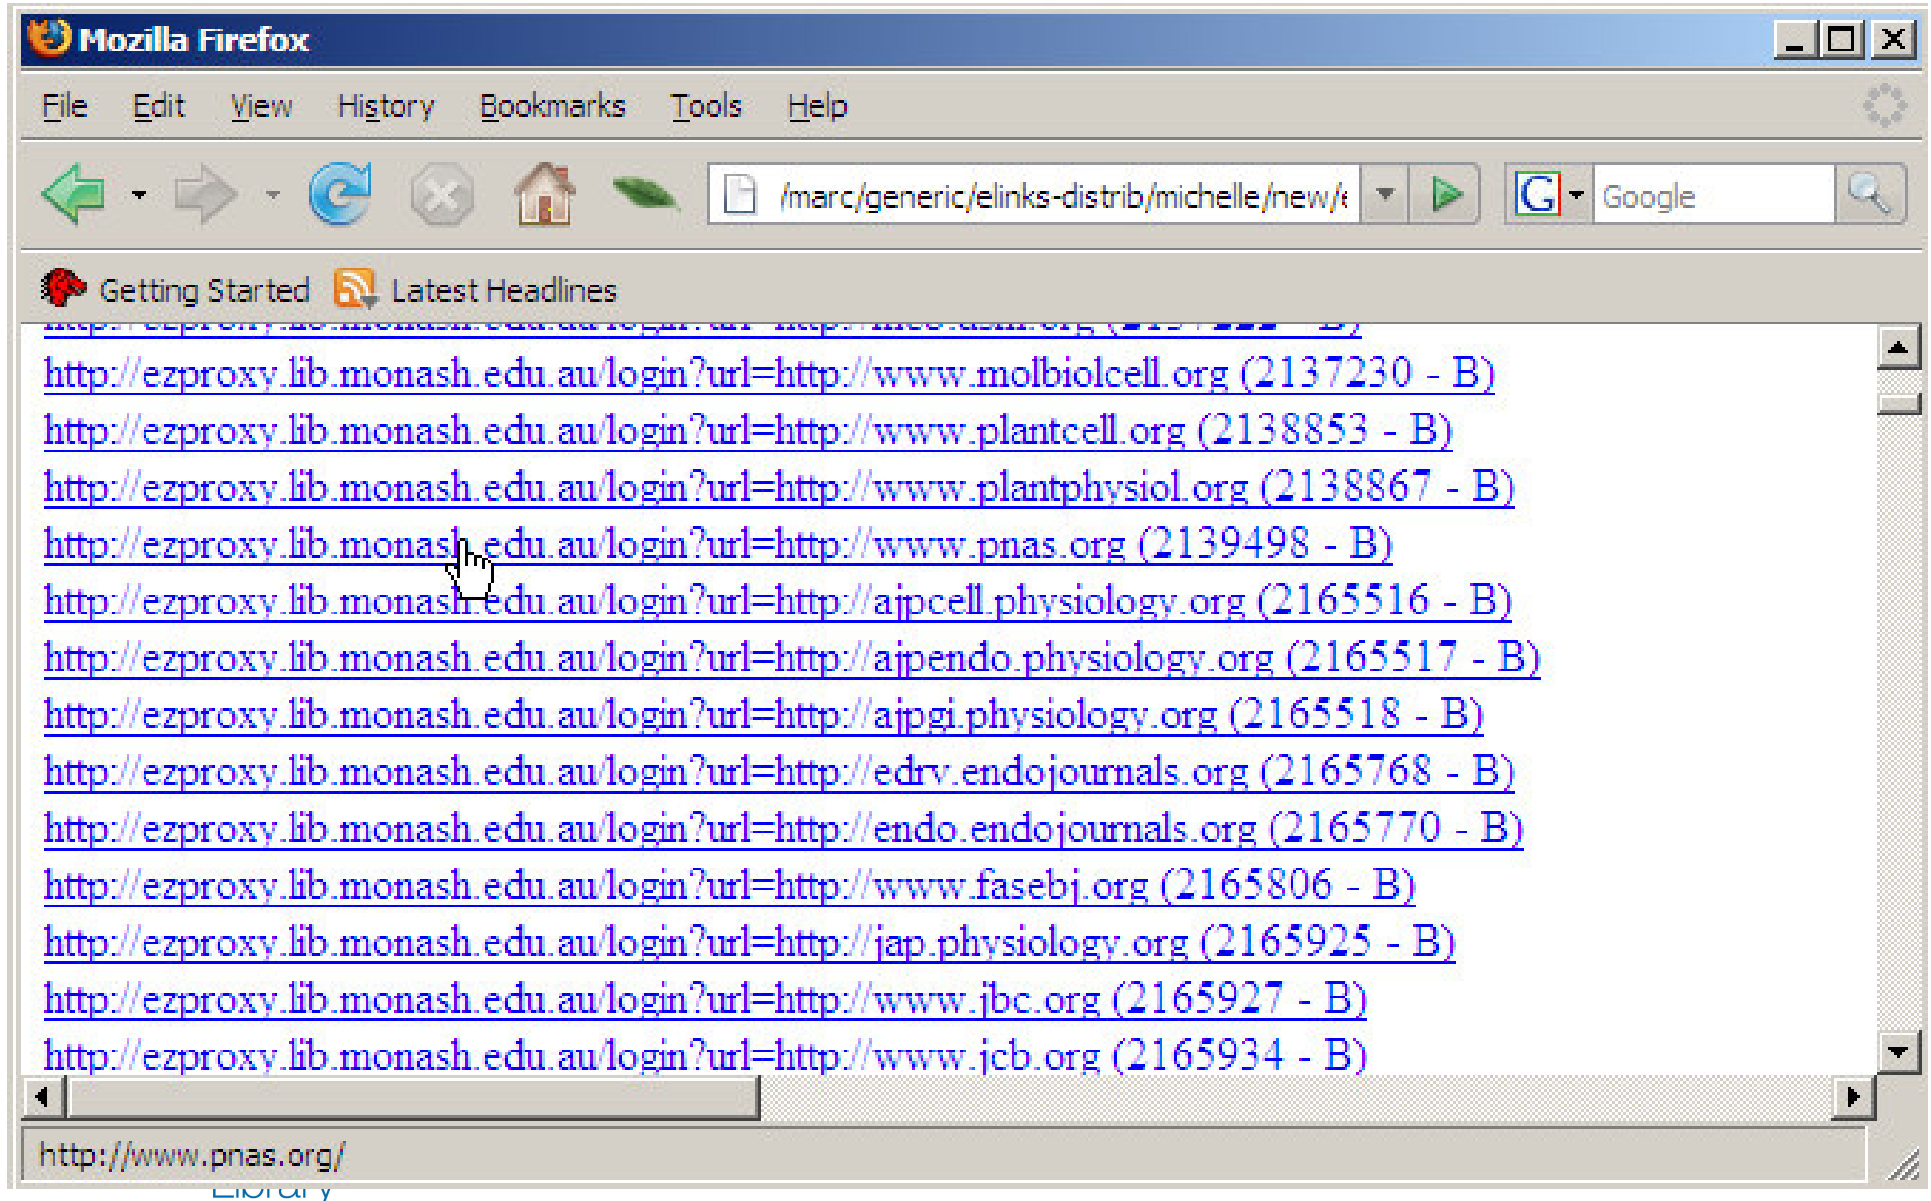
Mozilla Firefox

File Edit View History Bookmarks Tools Help

/marc/generic/elinks-distrib/michelle/new/

Google

Getting Started Latest Headlines

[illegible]

http://ezproxy.lib.monash.edu.au/login?url=http://www.molbiolcell.org (2137230 - B)
http://ezproxy.lib.monash.edu.au/login?url=http://www.plantcell.org (2138853 - B)
http://ezproxy.lib.monash.edu.au/login?url=http://www.plantphysiol.org (2138867 - B)
http://ezproxy.lib.monash.edu.au/login?url=http://www.pnas.org (2139498 - B)
http://ezproxy.lib.monash.edu.au/login?url=http://ajpcell.physiology.org (2165516 - B)
http://ezproxy.lib.monash.edu.au/login?url=http://ajpendo.physiology.org (2165517 - B)
http://ezproxy.lib.monash.edu.au/login?url=http://ajpgi.physiology.org (2165518 - B)
http://ezproxy.lib.monash.edu.au/login?url=http://edrv.endojournals.org (2165768 - B)
http://ezproxy.lib.monash.edu.au/login?url=http://endo.endojournals.org (2165770 - B)
http://ezproxy.lib.monash.edu.au/login?url=http://www.fasebj.org (2165806 - B)
http://ezproxy.lib.monash.edu.au/login?url=http://jap.physiology.org (2165925 - B)
http://ezproxy.lib.monash.edu.au/login?url=http://www.jbc.org (2165927 - B)
http://ezproxy.lib.monash.edu.au/login?url=http://www.jcb.org (2165934 - B)

http://www.pnas.org/

Library